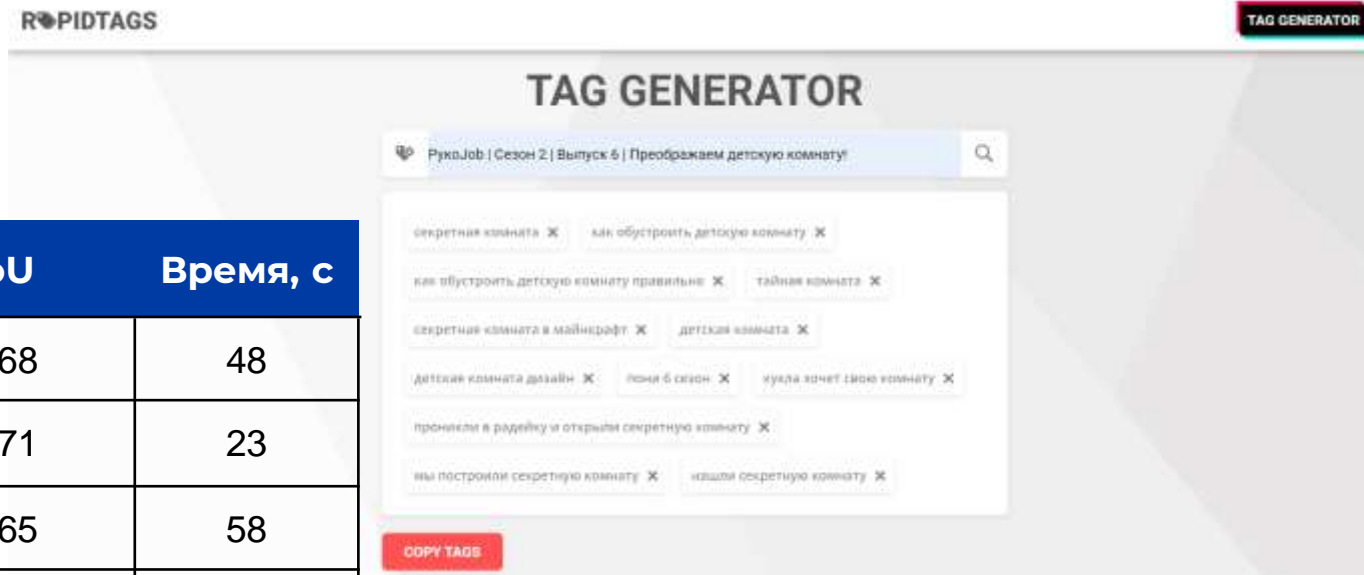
R●PIDTAGS

TAG GENERATOR

TAG GENERATOR

РукоJob | Сезон 2 | Выпуск 6 | Преображаем детскую комнату!

секретная комната ✕ как обустроить детскую комнату ✕

как обустроить детскую комнату правильно ✕ тайная комната ✕

секретная комната в майнкрафт ✕ детская комната ✕

детская комната дизайн ✕ пони 6 сезон ✕ кукла хочет свою комнату ✕

проникли в радейку и открыли секретную комнату ✕

мы построили секретную комнату ✕ нашли секретную комнату ✕

COPY TAGS

| oU | Время, с |
|---|---|
| 68 | 48 |
| 71 | 23 |
| 65 | 58 |